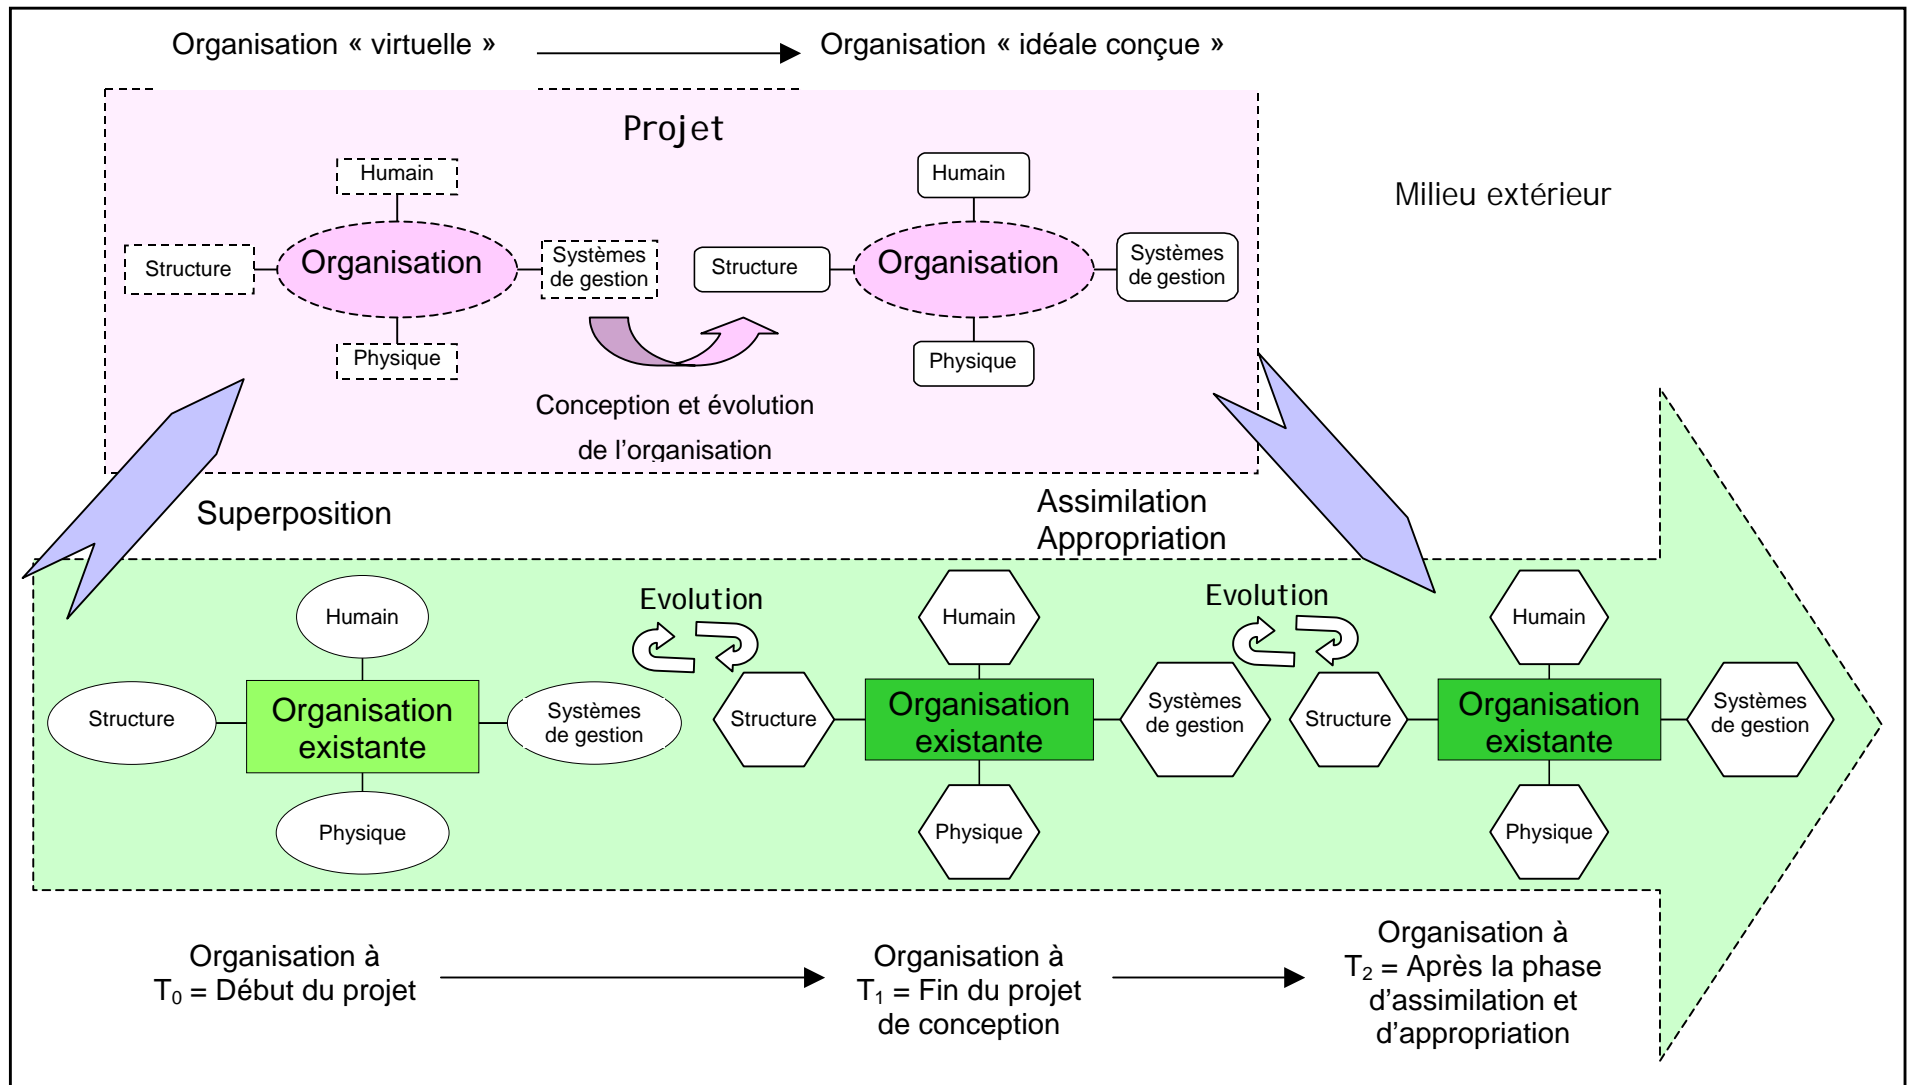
Organisation « virtuelle »

Organisation « idéale conçue »

Projet

Humain

Structure

Organisation

Systèmes de gestion

Physique

Humain

Structure

Organisation

Systèmes de gestion

Physique

Conception et évolution de l'organisation

Milieu extérieur

Superposition

Assimilation Appropriation

Evolution

Evolution

Humain

Structure

Organisation existante

Systèmes de gestion

Physique

Humain

Structure

Organisation existante

Systèmes de gestion

Physique

Humain

Structure

Organisation existante

Systèmes de gestion

Physique

Organisation à $T_0$ = Début du projet

Organisation à $T_1$ = Fin du projet de conception

Organisation à $T_2$ = Après la phase d'assimilation et d'appropriation